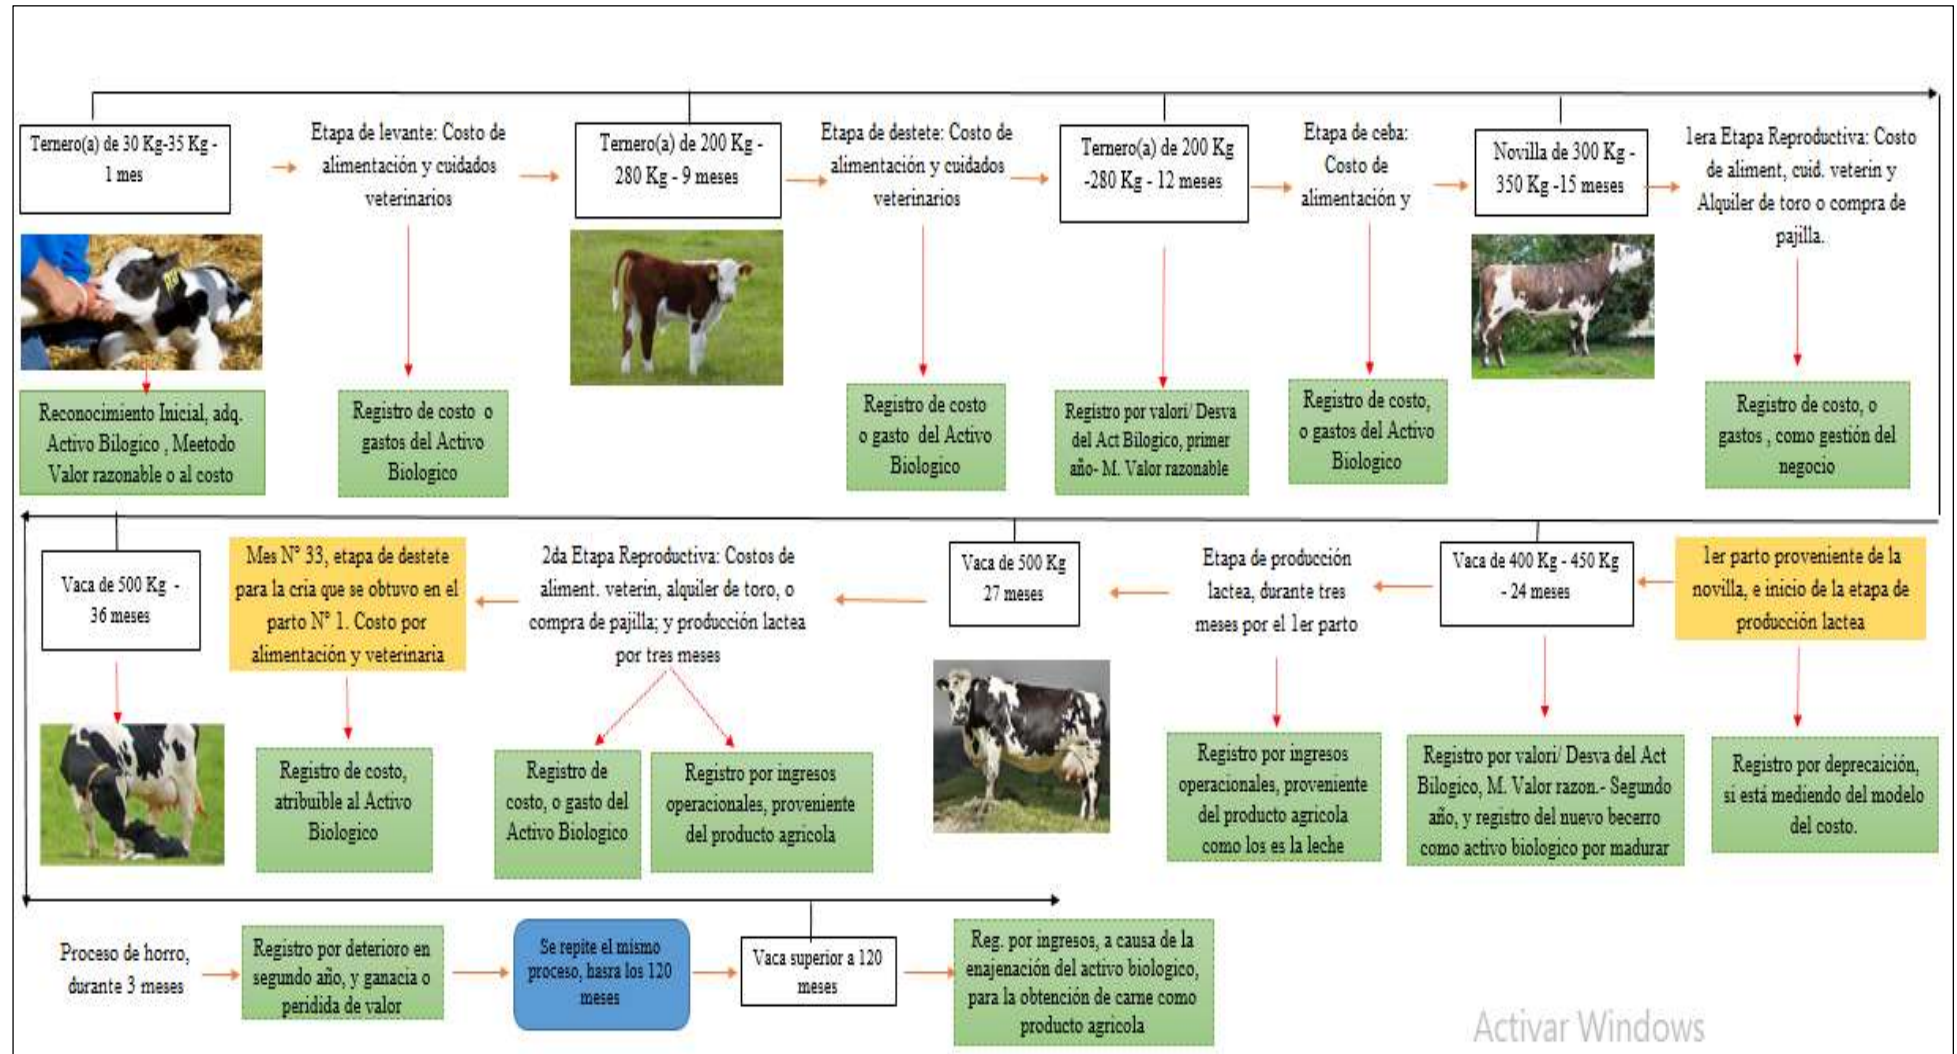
Ternero(a) de 30 Kg-35 Kg - 1 mes

Etapa de levante: Costo de alimentación y cuidados veterinarios

Ternero(a) de 200 Kg - 280 Kg - 9 meses

Etapa de destete: Costo de alimentación y cuidados veterinarios

Ternero(a) de 200 Kg -280 Kg - 12 meses

Etapa de ceba: Costo de alimentación y

Novilla de 300 Kg - 350 Kg -15 meses

1era Etapa Reproductiva: Costo de aliment, cuid. veterin y Alquiler de toro o compra de pajilla.

Reconocimiento Inicial, adq. Activo Bilogico , Meetodo Valor razonable o al costo

Registro de costo o gastos del Activo Biologico

Registro de costo o gasto del Activo Biologico

Registro por valori/ Desva del Act Bilogico, primer año- M. Valor razonable

Registro de costo, o gastos del Activo Biologico

Registro de costo, o gastos , como gestión del negocio

Vaca de 500 Kg - 36 meses

Mes N° 33, etapa de destete para la cria que se obtuvo en el parto N° 1. Costo por alimentación y veterinaria

2da Etapa Reproductiva: Costos de aliment. veterin, alquiler de toro, o compra de pajilla; y producción lactea por tres meses

Vaca de 500 Kg 27 meses

Etapa de producción lactea, durante tres meses por el 1er parto

Vaca de 400 Kg - 450 Kg - 24 meses

1er parto proveniente de la novilla, e inicio de la etapa de producción lactea

Registro de costo, atribuible al Activo Biologico

Registro de costo, o gasto del Activo Biologico

Registro por ingresos operacionales, proveniente del producto agricola

Registro por ingresos operacionales, proveniente del producto agricola como los es la leche

Registro por valori/ Desva del Act Bilogico, M. Valor razon.- Segundo año, y registro del nuevo becerro como activo biologico por madurar

Registro por deprecaición, si está mediendo del modelo del costo.

Proceso de horro, durante 3 meses

Registro por deterioro en segundo año, y ganacia o peridida de valor

Se repite el mismo proceso, hasta los 120 meses

Vaca superior a 120 meses

Reg. por ingresos, a causa de la enajenación del activo biologico, para la obtención de carne como producto agricola

Activar Windows